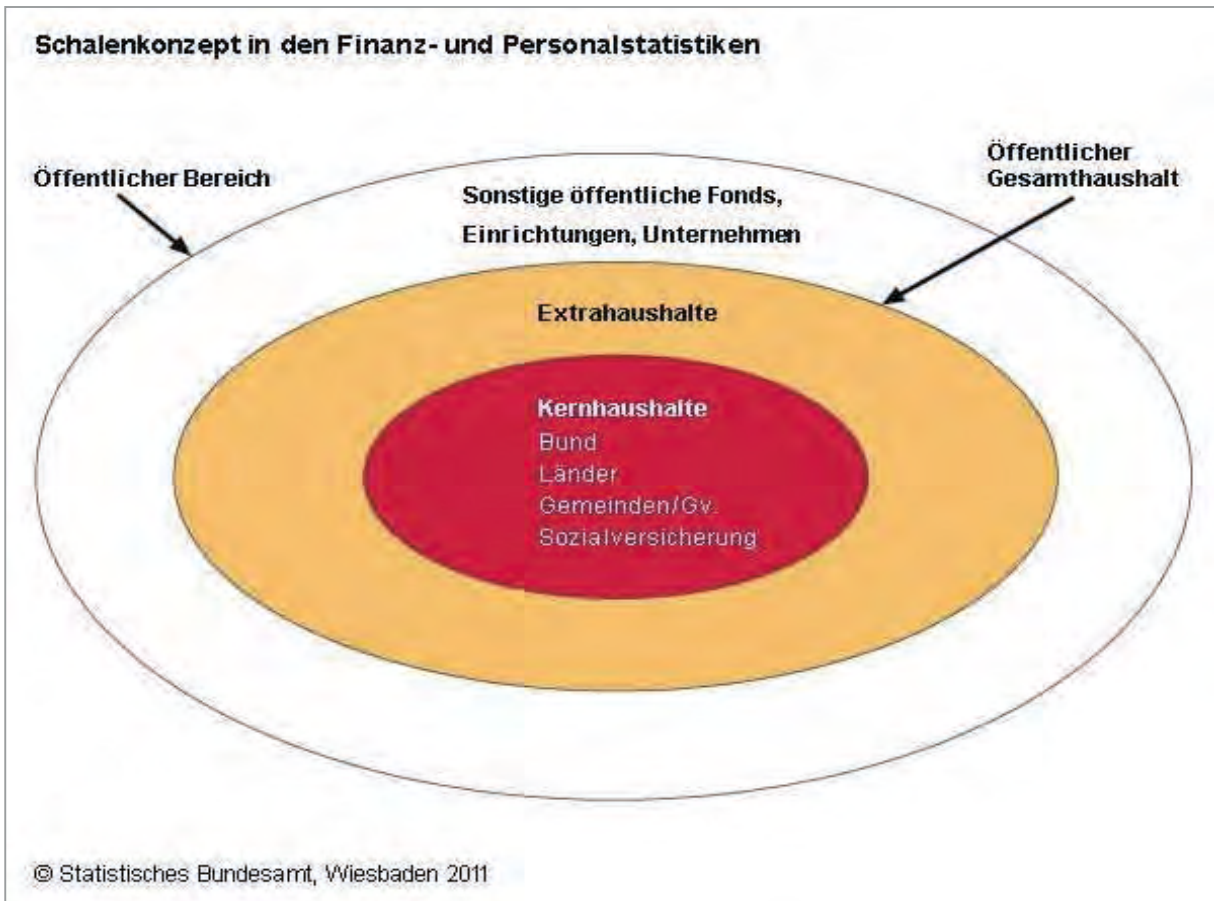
Schalenkonzept in den Finanz- und Personalstatistiken

Öffentlicher Bereich

Öffentlicher Gesamthaushalt

Sonstige öffentliche Fonds, Einrichtungen, Unternehmen

Extrahaushalte

Kernhaushalte
Bund
Länder
Gemeinden/Gv.
Sozialversicherung

© Statistisches Bundesamt, Wiesbaden 2011